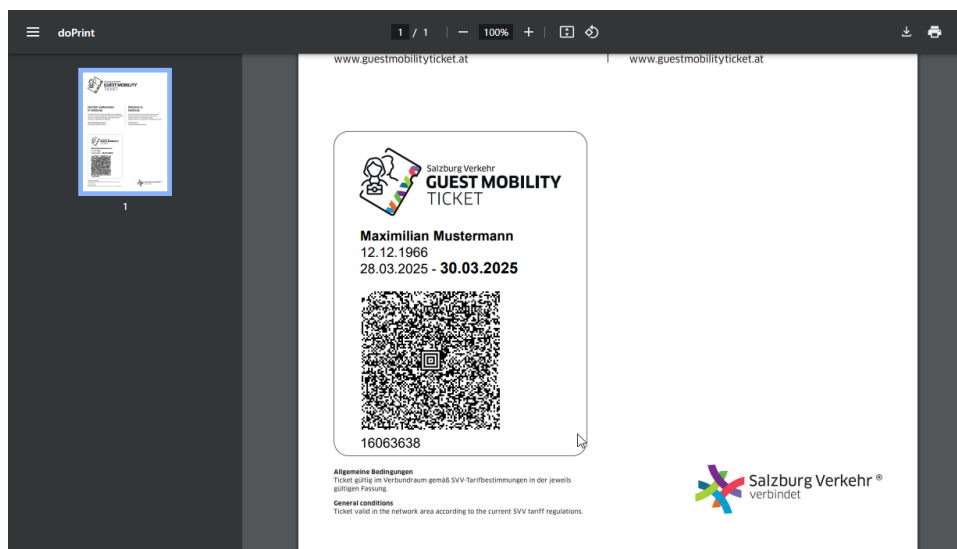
doPrint

1 / 1 | — 100% +

1

www.guestmobilityticket.at

www.guestmobilityticket.at

Salzburg Verkehr
GUEST MOBILITY
TICKET

Maximilian Mustermann
12.12.1966
28.03.2025 - 30.03.2025

16063638

Allgemeine Bedingungen
Ticket gültig im Verbundraum gemäß SVV-Tarifbestimmungen in der jeweils gültigen Fassung.

General conditions
Ticket valid in the network area according to the current SVV tariff regulations.

Salzburg Verkehr ®
verbindet